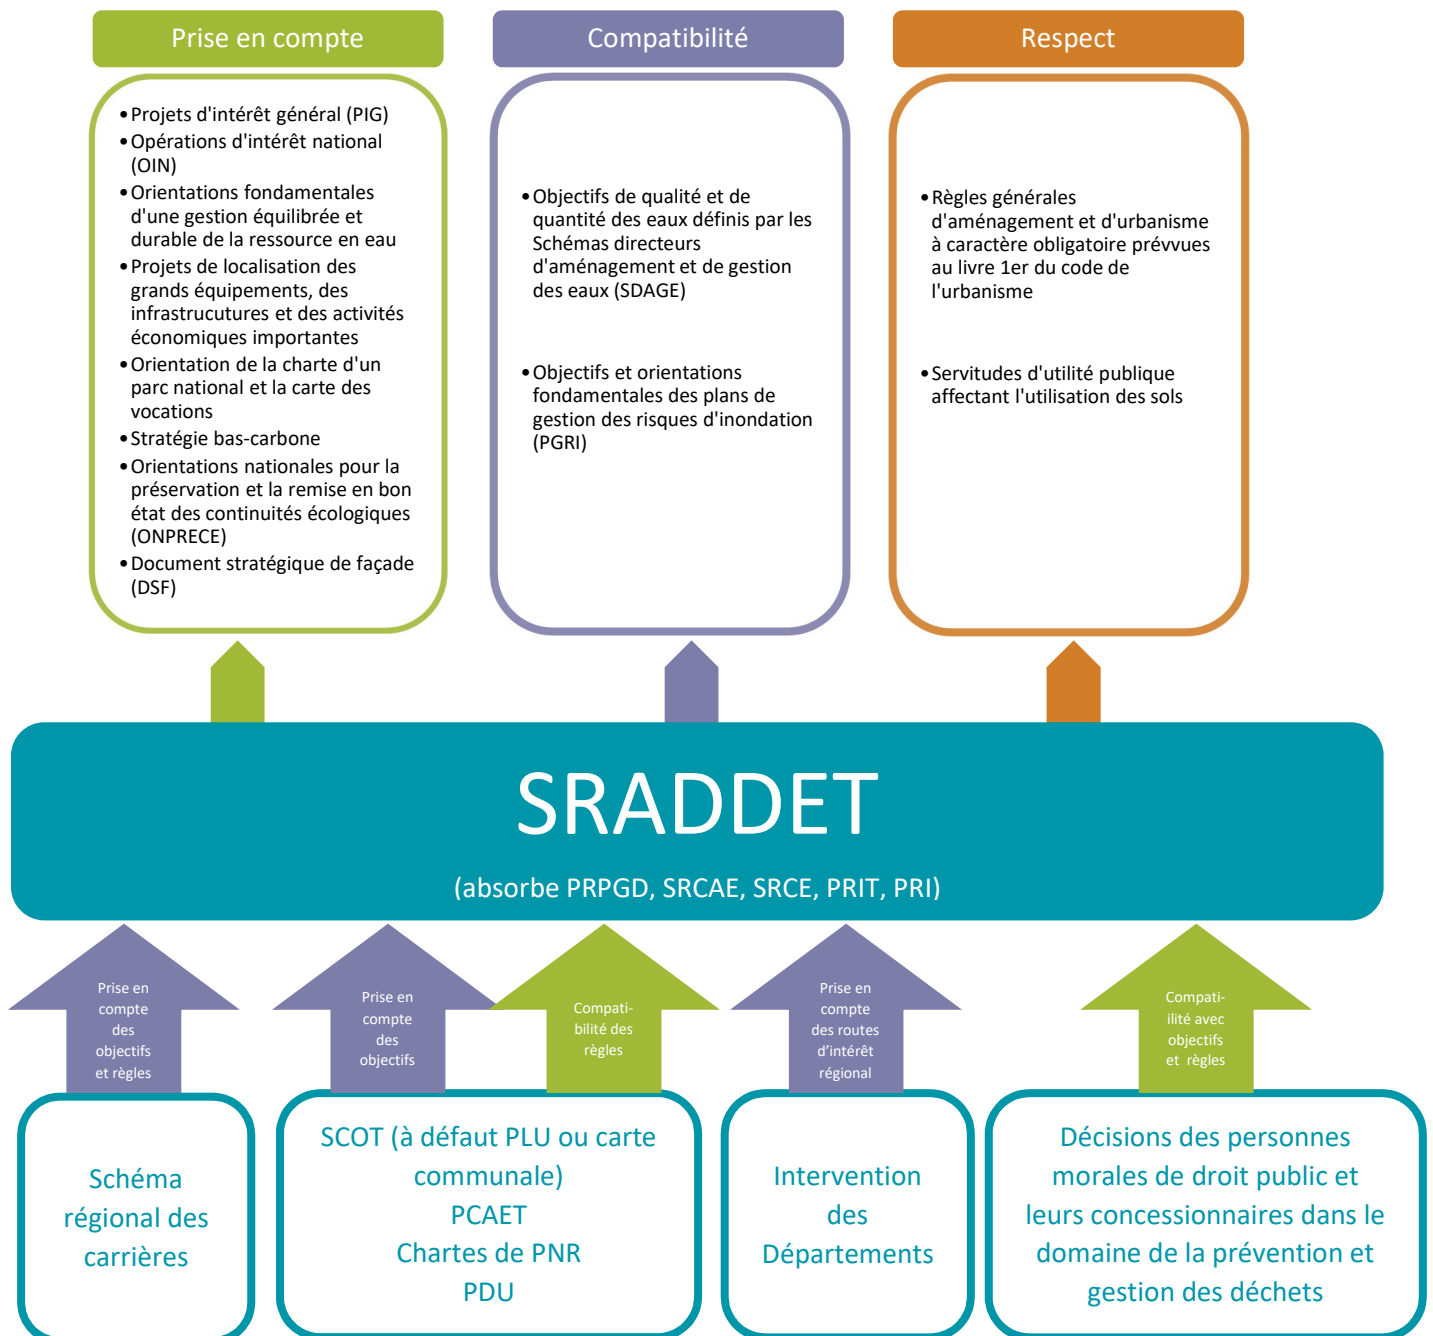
Prise en compte

• Projets d'intérêt général (PIG)
• Opérations d'intérêt national (OIN)
• Orientations fondamentales d'une gestion équilibrée et durable de la ressource en eau
• Projets de localisation des grands équipements, des infrastrucutures et des activités économiques importantes
• Orientation de la charte d'un parc national et la carte des vocations
• Stratégie bas-carbone
• Orientations nationales pour la préservation et la remise en bon état des continuités écologiques (ONPRECE)
• Document stratégique de façade (DSF)

Compatibilité

• Objectifs de qualité et de quantité des eaux définis par les Schémas directeurs d'aménagement et de gestion des eaux (SDAGE)
• Objectifs et orientations fondamentales des plans de gestion des risques d'inondation (PGRI)

Respect

• Règles générales d'aménagement et d'urbanisme à caractère obligatoire prévvues au livre 1er du code de l'urbanisme
• Servitudes d'utilité publique affectant l'utilisation des sols

SRADDET
(absorbe PRPGD, SRCAE, SRCE, PRIT, PRI)

Prise en compte des objectifs et règles

Prise en compte des objectifs

Compatibilité des règles

Prise en compte des routes d'intérêt régional

Compatilité avec objectifs et règles

Schéma régional des carrières

SCOT (à défaut PLU ou carte communale)
PCAET
Chartes de PNR
PDU

Intervention des Départements

Décisions des personnes morales de droit public et leurs concessionnaires dans le domaine de la prévention et gestion des déchets